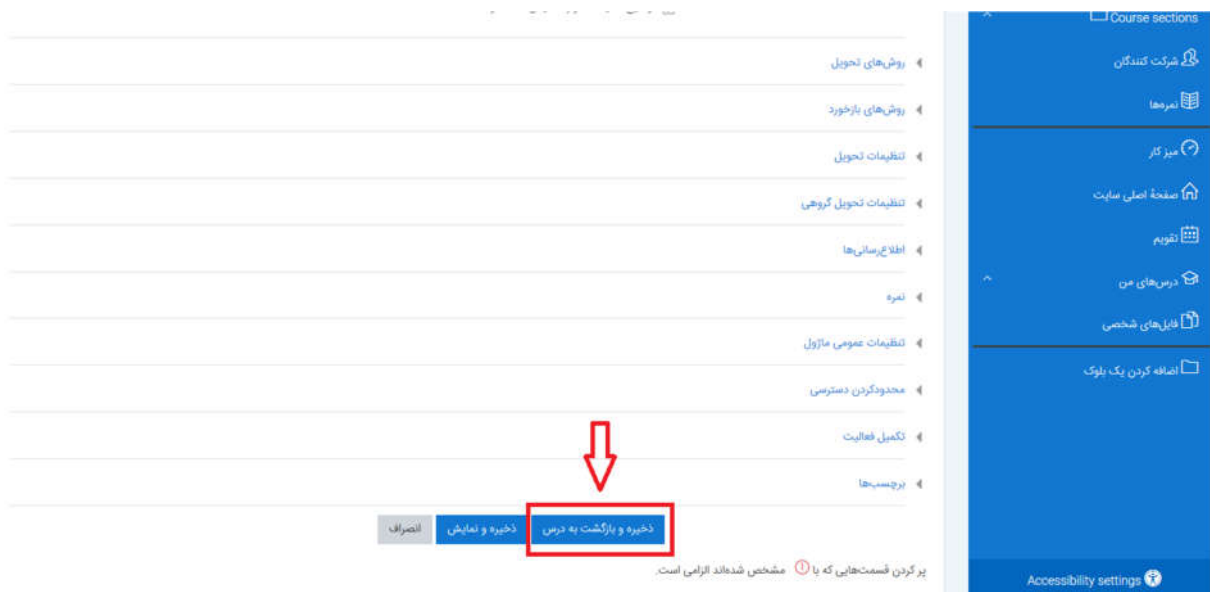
Course sections
شرکت کنندگان
نمره‌ها
میز کار
صفحهٔ اصلی سایت
تقویم
درس‌های من
فایل‌های شخصی
اضافه کردن یک بلوک
Accessibility settings

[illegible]
روش‌های تحویل
روش‌های بازخورد
تنظیمات تحویل
تنظیمات تحویل گروهی
اطلاع‌رسانی‌ها
نمره
تنظیمات عمومی ماژول
محدودکردن دسترسی
تکمیل فعالیت
برچسب‌ها

ذخیره و بازگشت به درس
ذخیره و نمایش
انصراف

پر کردن قسمت‌هایی که با ⓘ مشخص شده‌اند الزامی است.